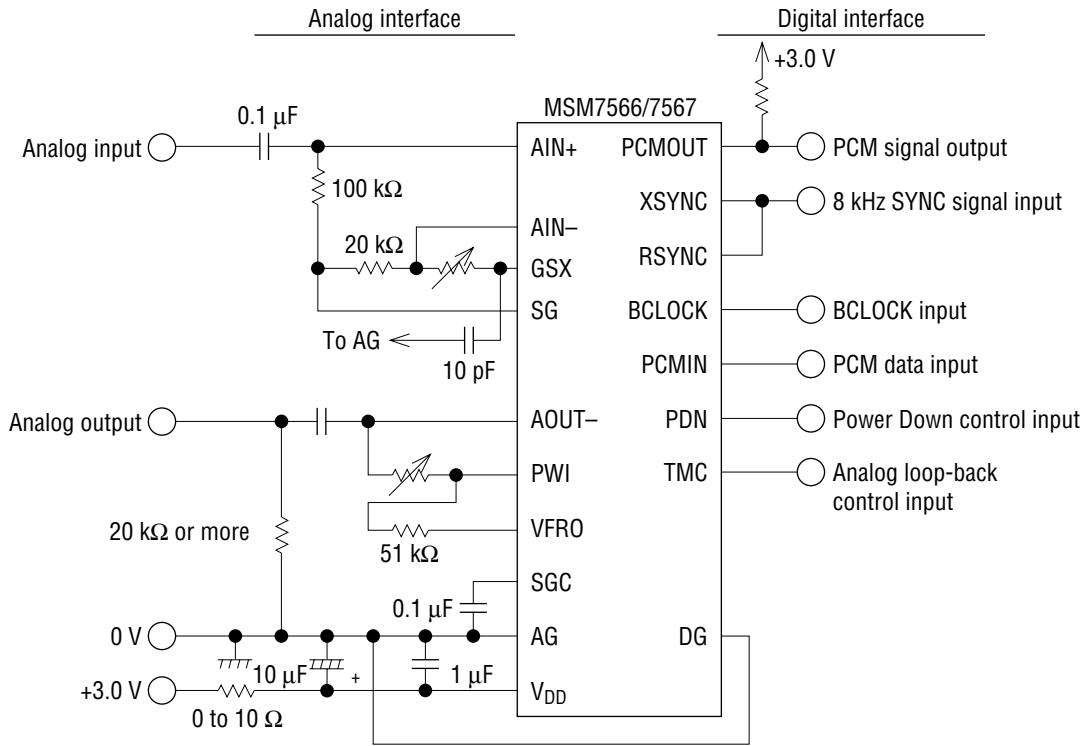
Analog interface

Digital interface

+3.0 V

MSM7566/7567

0.1 μF

Analog input

AIN+

PCMOUT

PCM signal output

100 kΩ

XSYNC

8 kHz SYNC signal input

AIN–

20 kΩ

GSX

RSYNC

SG

BCLOCK

BCLOCK input

To AG

10 pF

PCMIN

PCM data input

Analog output

AOUT–

PDN

Power Down control input

PWI

TMC

Analog loop-back control input

20 kΩ or more

VFRO

51 kΩ

SGC

0.1 μF

0 V

AG

DG

10 μF

+

1 μF

+3.0 V

$V_{DD}$

0 to 10 Ω